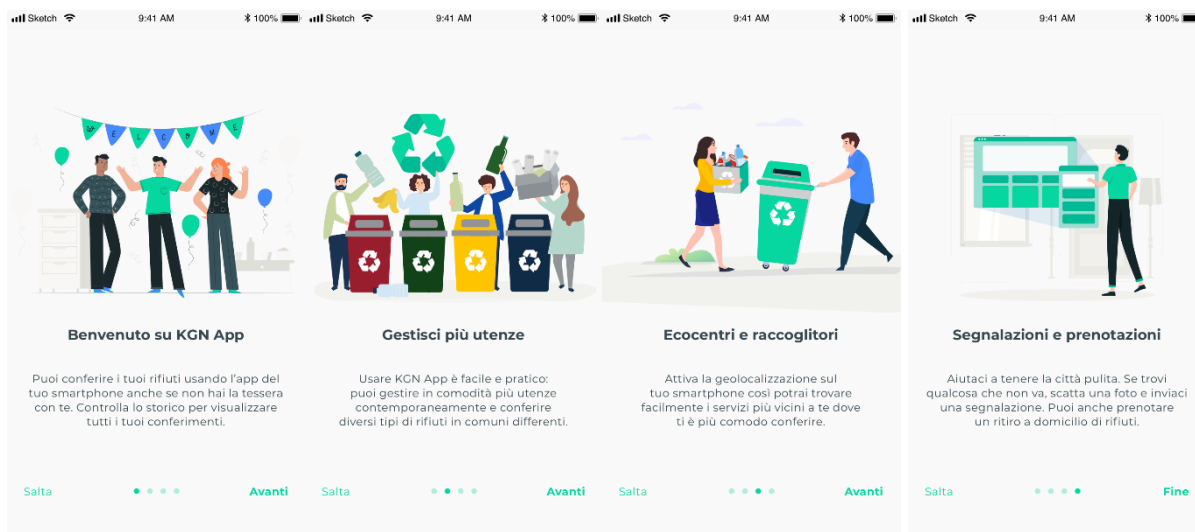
Sketch 9:41 AM 100%

WELCOME

Benvenuto su KGN App

Puoi conferire i tuoi rifiuti usando l'app del tuo smartphone anche se non hai la tessera con te. Controlla lo storico per visualizzare tutti i tuoi conferimenti.

Salta Avanti

Sketch 9:41 AM 100%

Gestisci più utenze

Usare KGN App è facile e pratico: puoi gestire in comodità più utenze contemporaneamente e conferire diversi tipi di rifiuti in comuni differenti.

Salta Avanti

Sketch 9:41 AM 100%

Ecocentri e raccoglitori

Attiva la geolocalizzazione sul tuo smartphone così potrai trovare facilmente i servizi più vicini a te dove ti è più comodo conferire.

Salta Avanti

Sketch 9:41 AM 100%

Segnalazioni e prenotazioni

Aiutaci a tenere la città pulita. Se trovi qualcosa che non va, scatta una foto e inviaci una segnalazione. Puoi anche prenotare un ritiro a domicilio di rifiuti.

Salta Fine